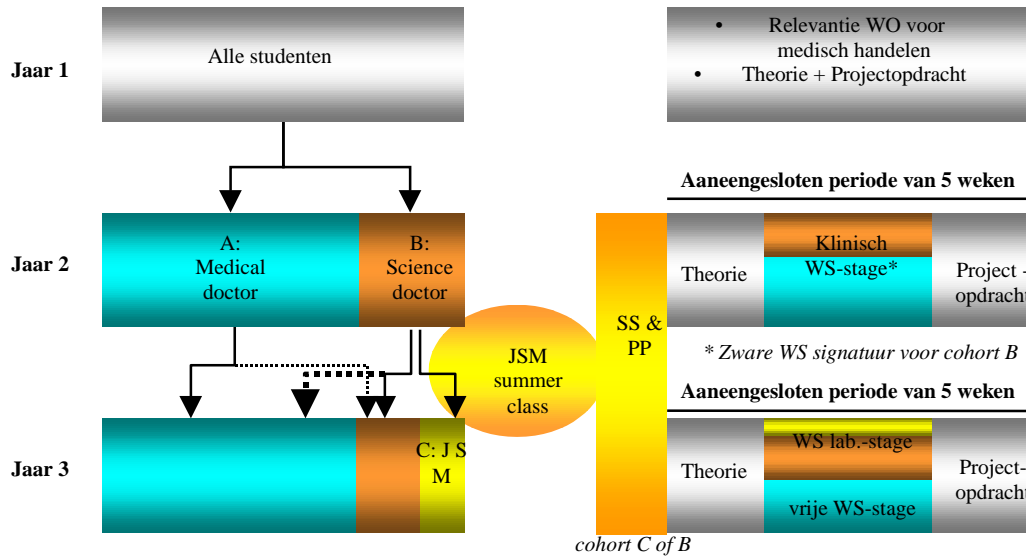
Jaar 1

Alle studenten

• Relevantie WO voor medisch handelen
• Theorie + Projectopdracht

Aaneengesloten periode van 5 weken

Jaar 2

A: Medical doctor

B: Science doctor

SS & PP

Theorie

Klinisch WS-stage*

Project - opdracht

JSM summer class

* Zware WS signatuur voor cohort B

Aaneengesloten periode van 5 weken

Jaar 3

C: J S M

Theorie

WS lab.-stage

vrije WS-stage

Project- opdracht

cohort C of B